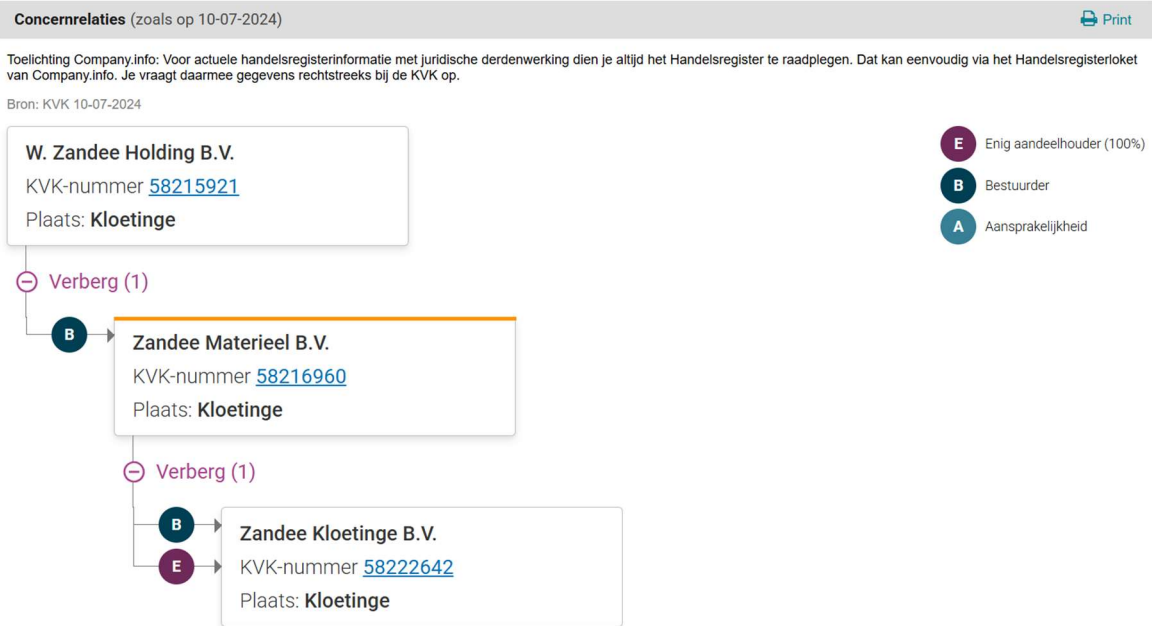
**Concernrelaties** (zoals op 10-07-2024)

Print

Toelichting Company.info: Voor actuele handelsregisterinformatie met juridische derdenwerking dien je altijd het Handelsregister te raadplegen. Dat kan eenvoudig via het Handelsregisterloket van Company.info. Je vraagt daarmee gegevens rechtstreeks bij de KVK op.

Bron: KVK 10-07-2024

E Enig aandeelhouder (100%)
B Bestuurder
A Aansprakelijkheid

**W. Zandee Holding B.V.**
KVK-nummer 58215921
Plaats: **Kloetinge**

Verberg (1)

B

**Zandee Materieel B.V.**
KVK-nummer 58216960
Plaats: **Kloetinge**

Verberg (1)

B
E

**Zandee Kloetinge B.V.**
KVK-nummer 58222642
Plaats: **Kloetinge**